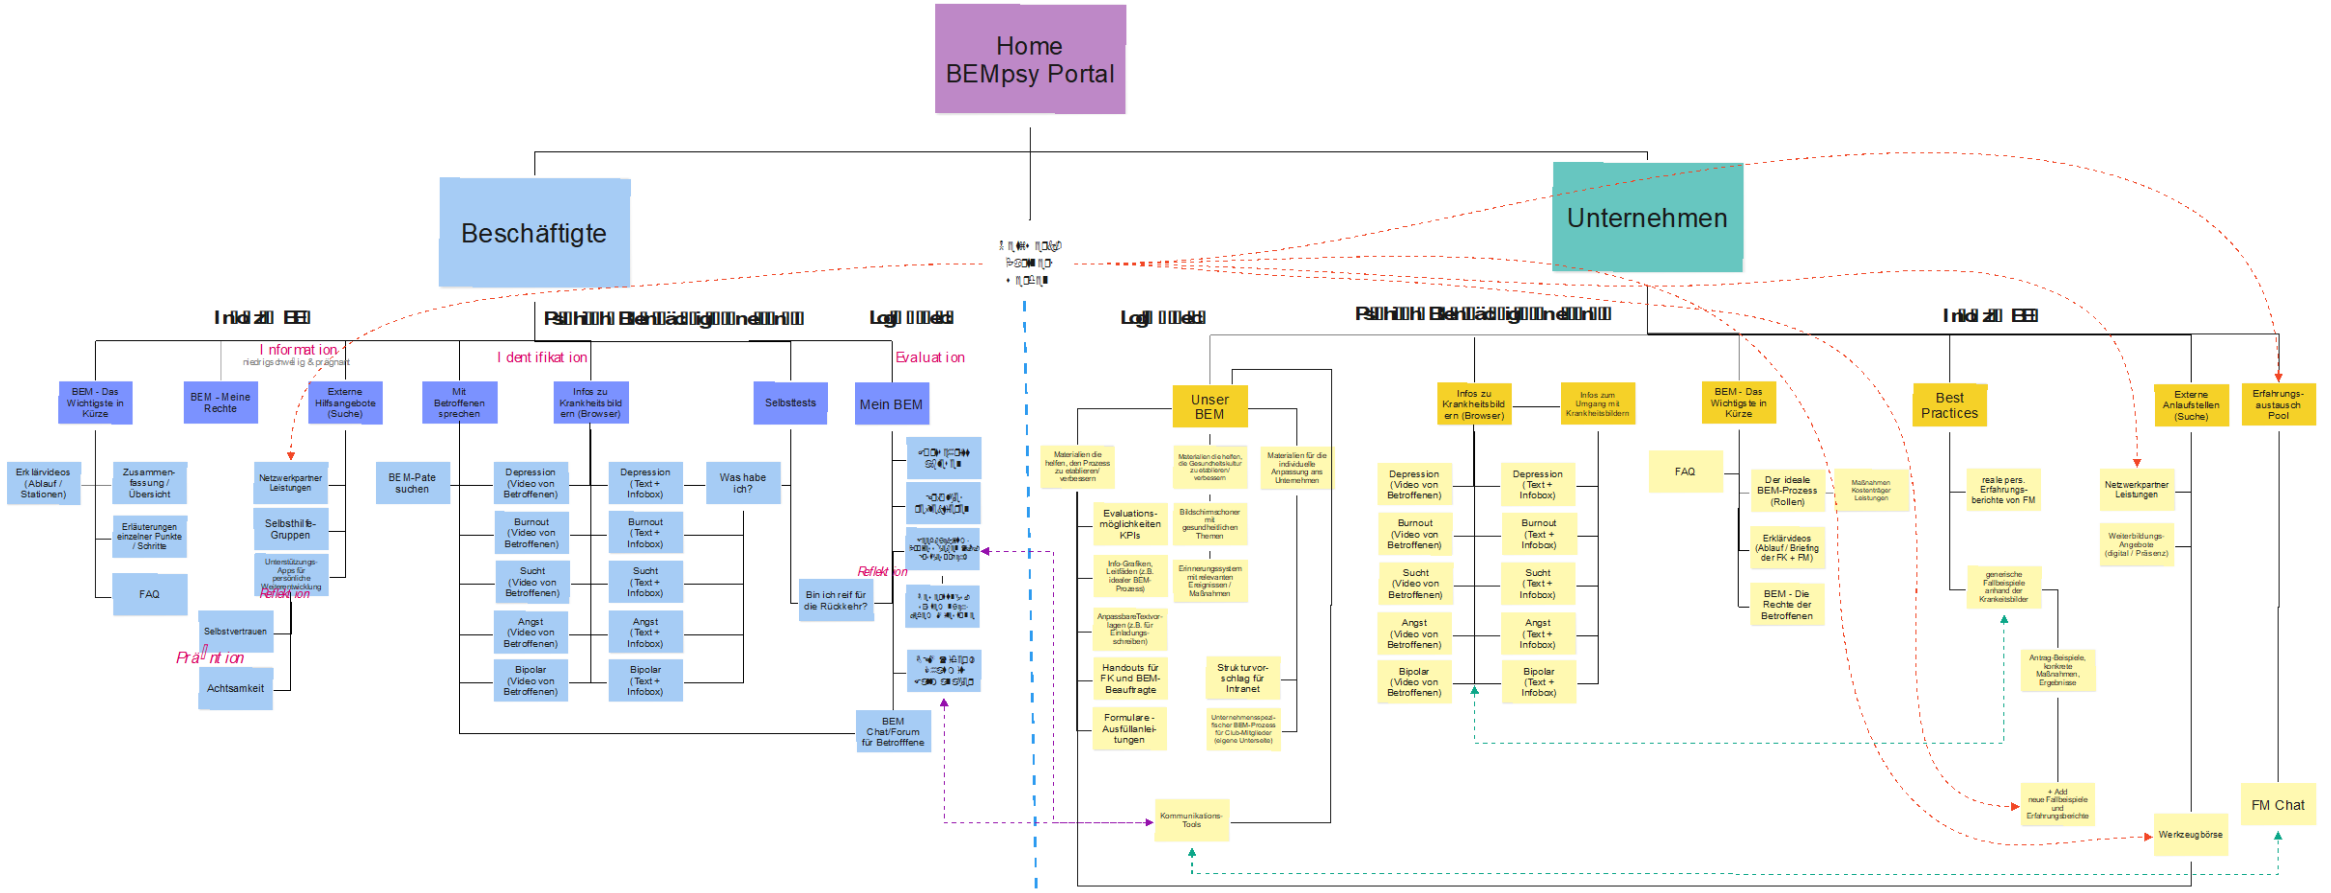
Home
BEMpsy Portal

Beschäftigte

Unternehmen

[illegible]

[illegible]

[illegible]

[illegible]

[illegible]

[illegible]

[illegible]

Information
niedrigschwellig & prägnant

Identifikation

Evaluation

BEM - Das Wichtigste in Kürze

BEM - Meine Rechte

Externe Hilfsangebote (Suche)

Mit Betroffenen sprechen

Infos zu Krankheitsbildern (Browser)

Selbsttests

Mein BEM

Erklärvideos (Ablauf / Stationen)

Zusammenfassung / Übersicht

Erläuterungen einzelner Punkte / Schritte

FAQ

Netzwerkpartner Leistungen

Selbsthilfe-Gruppen

Unterstützungs-Apps für persönliche Weiterentwicklung

Reflektion

Selbstvertrauen

Prävention

Achtsamkeit

BEM-Pate suchen

Depression (Video von Betroffenen)

Burnout (Video von Betroffenen)

Sucht (Video von Betroffenen)

Angst (Video von Betroffenen)

Bipolar (Video von Betroffenen)

Depression (Text + Infobox)

Burnout (Text + Infobox)

Sucht (Text + Infobox)

Angst (Text + Infobox)

Bipolar (Text + Infobox)

Was habe ich?

Bin ich reif für die Rückkehr?

Reflektion

BEM Chat/Forum für Betrofffene

Unser BEM

Materialien die helfen, den Prozess zu etablieren/ verbessern

Materialien die helfen, die Gesundheitskultur zu etablieren/ verbessern

Materialien für die individuelle Anpassung ans Unternehmen

Evaluationsmöglichkeiten KPIs

Bildschirmschoner mit gesundheitlichen Themen

Info-Grafiken, Leitfäden (z.B. für idealer BEM-Prozess)

Erinnerungssystem mit relevanten Ereignissen / Maßnahmen

Anpassbare Textvorlagen (z.B. für Einladungsschreiben)

Handouts für FK und BEM-Beauftragte

Strukturvorschlag für Intranet

Formulare - Ausfüllanleitungen

Unternehmensspezifischer BEM-Prozess für Club-Mitglieder (eigene Unterseite)

Kommunikations-Tools

Infos zu Krankheitsbildern (Browser)

Infos zum Umgang mit Krankheitsbildern

Depression (Video von Betroffenen)

Burnout (Video von Betroffenen)

Sucht (Video von Betroffenen)

Angst (Video von Betroffenen)

Bipolar (Video von Betroffenen)

Depression (Text + Infobox)

Burnout (Text + Infobox)

Sucht (Text + Infobox)

Angst (Text + Infobox)

Bipolar (Text + Infobox)

BEM - Das Wichtigste in Kürze

FAQ

Der ideale BEM-Prozess (Rollen)

Maßnahmen Kostenträger Leistungen

Erklärvideos (Ablauf / Briefing der FK + FM)

BEM - Die Rechte der Betroffenen

Best Practices

reale pers. Erfahrungsberichte von FM

generische Fallbeispiele anhand der Krankheitsbilder

Antrag-Beispiele, konkrete Maßnahmen, Ergebnisse

+ Add neue Fallbeispiele und Erfahrungsberichte

Externe Anlaufstellen (Suche)

Netzwerkpartner Leistungen

Weiterbildungs-Angebote (digital / Präsenz)

Werkzeugbörse

Erfahrungsaustausch Pool

FM Chat